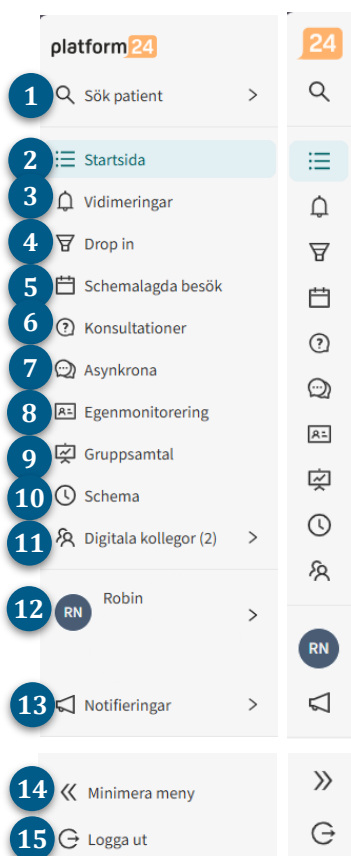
platform24

1 Sök patient >

2 Startsida

3 Vidimeringar

4 Drop in

5 Schemalagda besök

6 Konsultationer

7 Asynkrona

8 Egenmonitorering

9 Gruppsamtal

10 Schema

11 Digitala kollegor (2) >

12 RN Robin >

13 Notifieringar >

14 « Minimera meny

15 Logga ut

24

RN

»